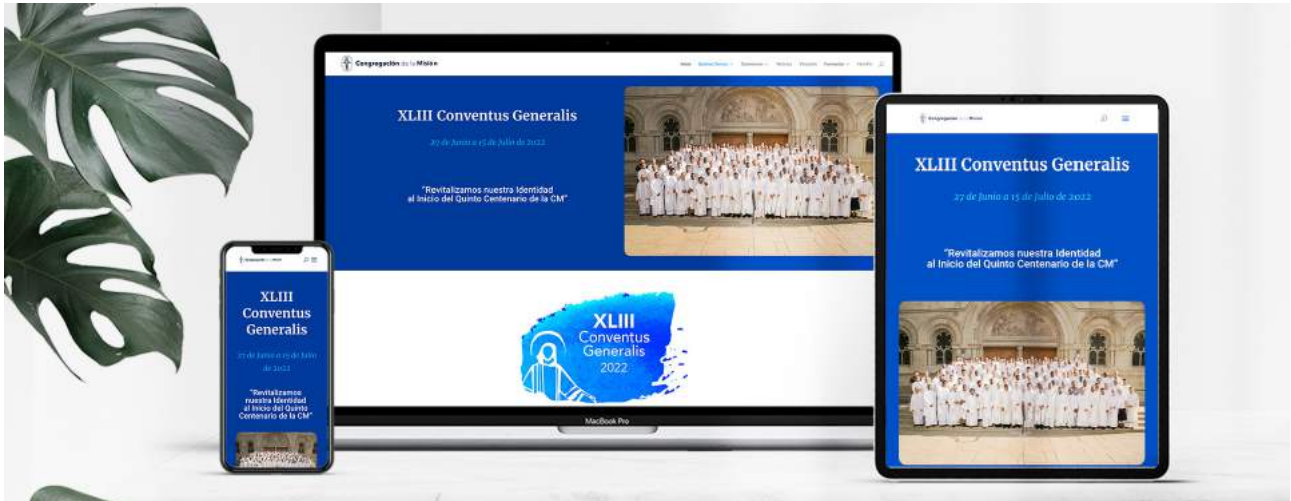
Congregación de la Misión

Inicio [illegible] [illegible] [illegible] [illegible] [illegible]

XLIII Conventus Generalis

27 de Junio a 15 de Julio de 2022

"Revitalizamos nuestra Identidad al Inicio del Quinto Centenario de la CM"

XLIII Conventus Generalis 2022

MacBook Pro

Congregación de la Misión

XLIII Conventus Generalis

27 de Junio a 15 de Julio de 2022

"Revitalizamos nuestra Identidad al Inicio del Quinto Centenario de la CM"

Congregación de la Misión

XLIII Conventus Generalis

27 de Junio a 15 de Julio de 2022

"Revitalizamos nuestra Identidad al Inicio del Quinto Centenario de la CM"